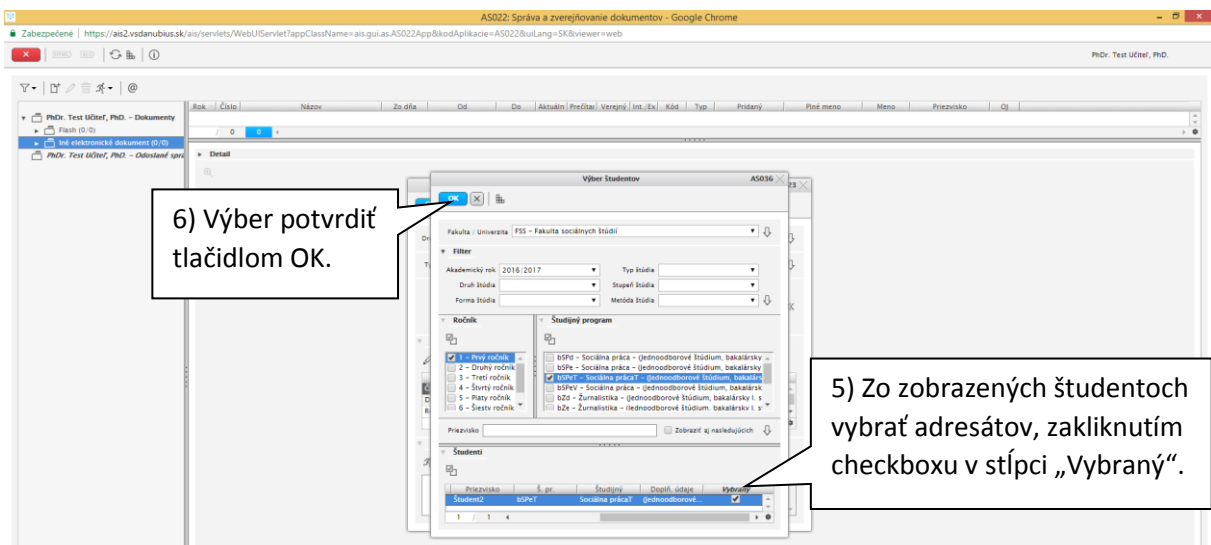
AS022: Správa a zverejňovanie dokumentov - Google Chrome

Zabezpečené | https://ais2.vsdanubius.sk/ais/servlets/WebUIServlet?appClassName=ais.gui.as.AS022App&kodAplikacie=AS022&uiLang=SK&viewer=web

PhDr. Test Učiteľ, PhD.

| Rok | Číslo | Názov | Zo dňa | Od | Do | Aktuáln | Prečítar | Verejný | Int./Ex | Kód | Typ | Pridaný | Plné meno | Meno | Priezvisko | OJ |
|---|---|---|---|---|---|---|---|---|---|---|---|---|---|---|---|---|

PhDr. Test Učiteľ, PhD. – Dokumenty
Flash (0/0)
Iné elektronické dokument (0/0)
PhDr. Test Učiteľ, PhD. – Odoslané sprá

/ 0 0

Detail

Výber študentov AS036

OK

6) Výber potvrdiť tlačidlom OK.

Fakulta / Univerzita FSS – Fakulta sociálnych štúdií

Filter
Akademický rok 2016/2017
Typ štúdia
Druh štúdia
Stupeň štúdia
Forma štúdia
Metóda štúdia

Ročník
1 – Prvý ročník
2 – Druhý ročník
3 – Tretí ročník
4 – Štvrtý ročník
5 – Piaty ročník
6 – Šiesty ročník

Študijný program
bSPd – Sociálna práca – (jednoodborové štúdium, bakalársky
bSPe – Sociálna práca – (jednoodborové štúdium, bakalársky
bSPeT – Sociálna prácaT – (jednoodborové štúdium, bakalárs
bSPeV – Sociálna práca – (jednoodborové štúdium, bakalársk
bZd – Žurnalistika – (jednoodborové štúdium, bakalársky I. s
bZe – Žurnalistika – (jednoodborové štúdium, bakalársky I. s

Priezvisko
Zobraziť aj nasledujúcich

Študenti

| Priezvisko | Š. pr. | Študijný | Doplň. údaje | Vybraný |
|---|---|---|---|---|
| Študent2 | bSPeT | Sociálna prácaT | (jednoodborové... | ☑ |

1 / 1

5) Zo zobrazených študentoch vybrať adresátov, zakliknutím checkboxu v stĺpci „Vybraný“.